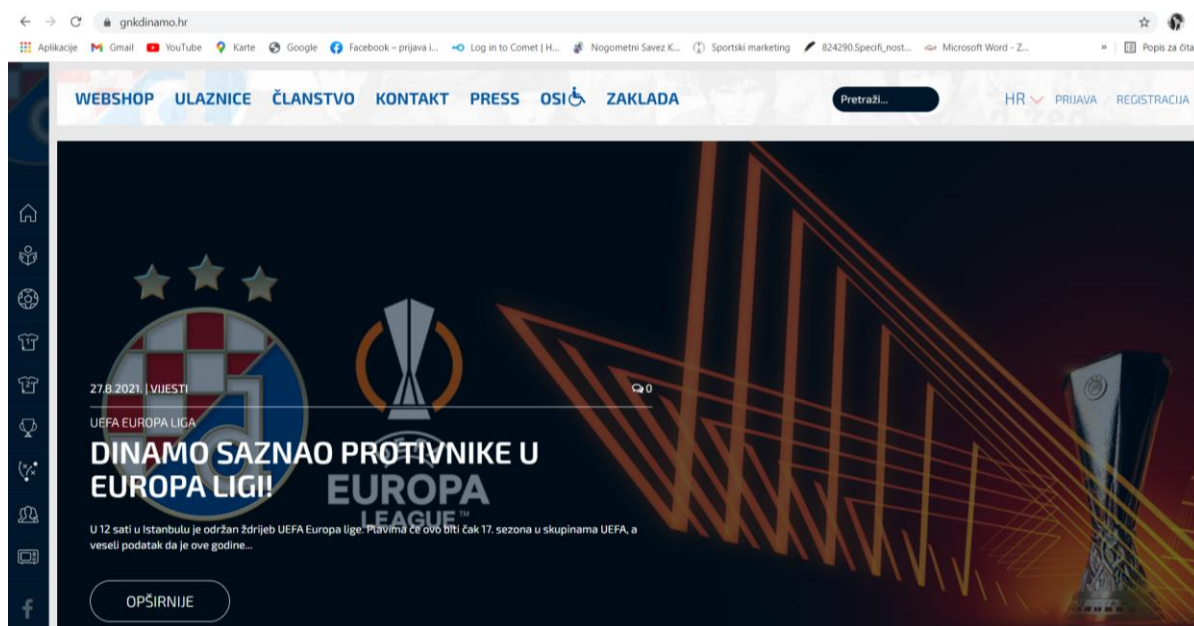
gnkdinamo.hr

Aplikacije Gmail YouTube Karte Google Facebook – prijava i... Log in to Comet | H... Nogometni Savez K... Sportski marketing 824290.Specifi_nost... Microsoft Word - Z... » Popis za čita

WEBSHOP ULAZNICE ČLANSTVO KONTAKT PRESS OSI ZAKLADA Pretraži... HR PRIJAVA / REGISTRACIJA

27.8.2021. | VIJESTI 0

UEFA EUROPA LIGA

DINAMO SAZNAO PROTIVNIKE U EUROPA LIGI!

EUROPA LEAGUE™

U 12 sati u Istanbulu je održan ždrijeb UEFA Europa lige. Plavima će ovo biti čak 17. sezona u skupinama UEFA, a veseli podatak da je ove godine...

OPŠIRNIJE